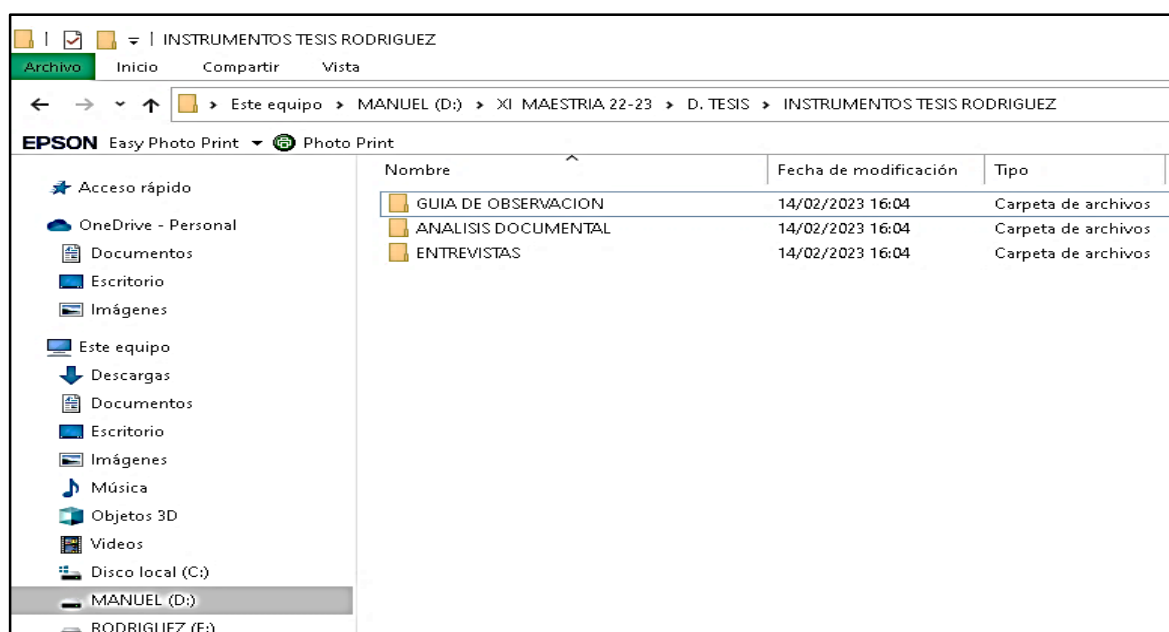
INSTRUMENTOS TESIS RODRIGUEZ
Archivo Inicio Compartir Vista
Este equipo › MANUEL (D:) › XI MAESTRIA 22-23 › D. TESIS › INSTRUMENTOS TESIS RODRIGUEZ
EPSON Easy Photo Print Photo Print

Acceso rápido
OneDrive - Personal
Documentos
Escritorio
Imágenes
Este equipo
Descargas
Documentos
Escritorio
Imágenes
Música
Objetos 3D
Videos
Disco local (C:)
MANUEL (D:)
RODRIGUEZ (E:)

| Nombre | Fecha de modificación | Tipo |
|---|---|---|
| GUIA DE OBSERVACION | 14/02/2023 16:04 | Carpeta de archivos |
| ANALISIS DOCUMENTAL | 14/02/2023 16:04 | Carpeta de archivos |
| ENTREVISTAS | 14/02/2023 16:04 | Carpeta de archivos |